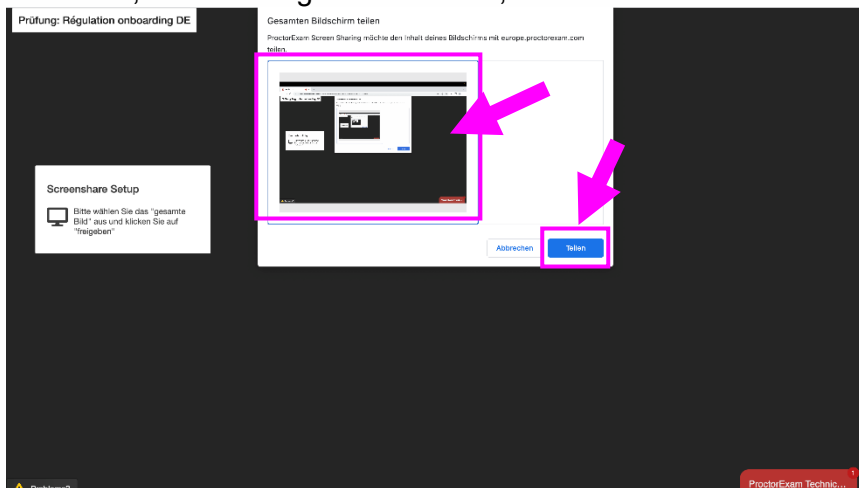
Prüfung: Régulation onboarding DE

Gesamten Bildschirm teilen

ProctorExam Screen Sharing möchte den Inhalt deines Bildschirms mit europe.proctorexam.com teilen.

Screenshare Setup

Bitte wählen Sie das "gesamte Bild" aus und klicken Sie auf "freigeben"

Abbrechen

Teilen

Probleme?

ProctorExam Technic...